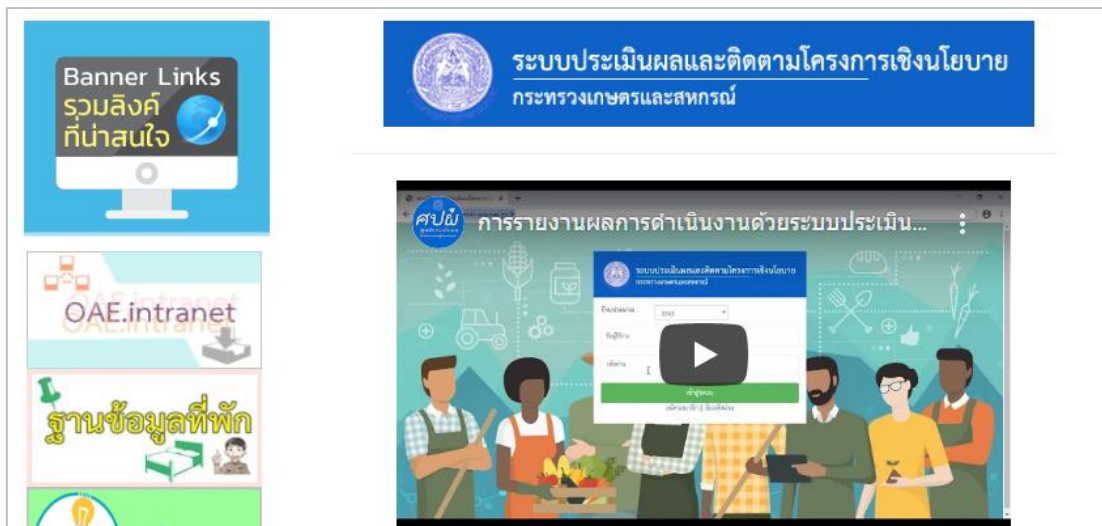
Banner Links
รวมลิงค์ที่น่าสนใจ

OAE.intranet

ฐานข้อมูลที่พัก

ระบบประเมินผลและติดตามโครงการเชิงนโยบาย
กระทรวงเกษตรและสหกรณ์

ศปผ.

การรายงานผลการดำเนินงานด้วยระบบประเมิน...

ระบบประเมินผลและติดตามโครงการเชิงนโยบาย
กระทรวงเกษตรและสหกรณ์

ปีงบประมาณ : 2563

ชื่อผู้ใช้งาน :

รหัสผ่าน :

เข้าสู่ระบบ

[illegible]